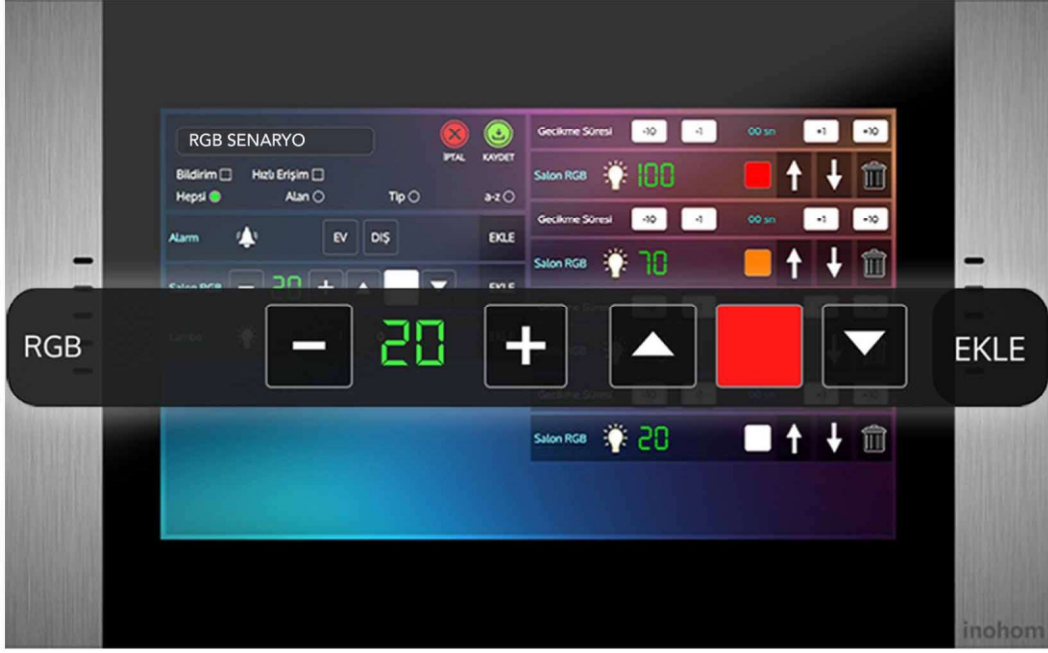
RGB SENARYO

İPTAL

KAYDET

Bildirim

Hızlı Erişim

Hepsi

Alan

Tip

a-z

Alarm

EV

DIŞ

EKLE

Salon RGB

20

EKLE

Lamba

Gecikme Süresi

-10

-1

00 sn

+1

+10

Salon RGB

100

Gecikme Süresi

-10

-1

00 sn

+1

+10

Salon RGB

70

Gecikme Süresi

-10

-1

00 sn

+1

+10

Salon RGB

20

RGB

−

20

+

EKLE

inohom